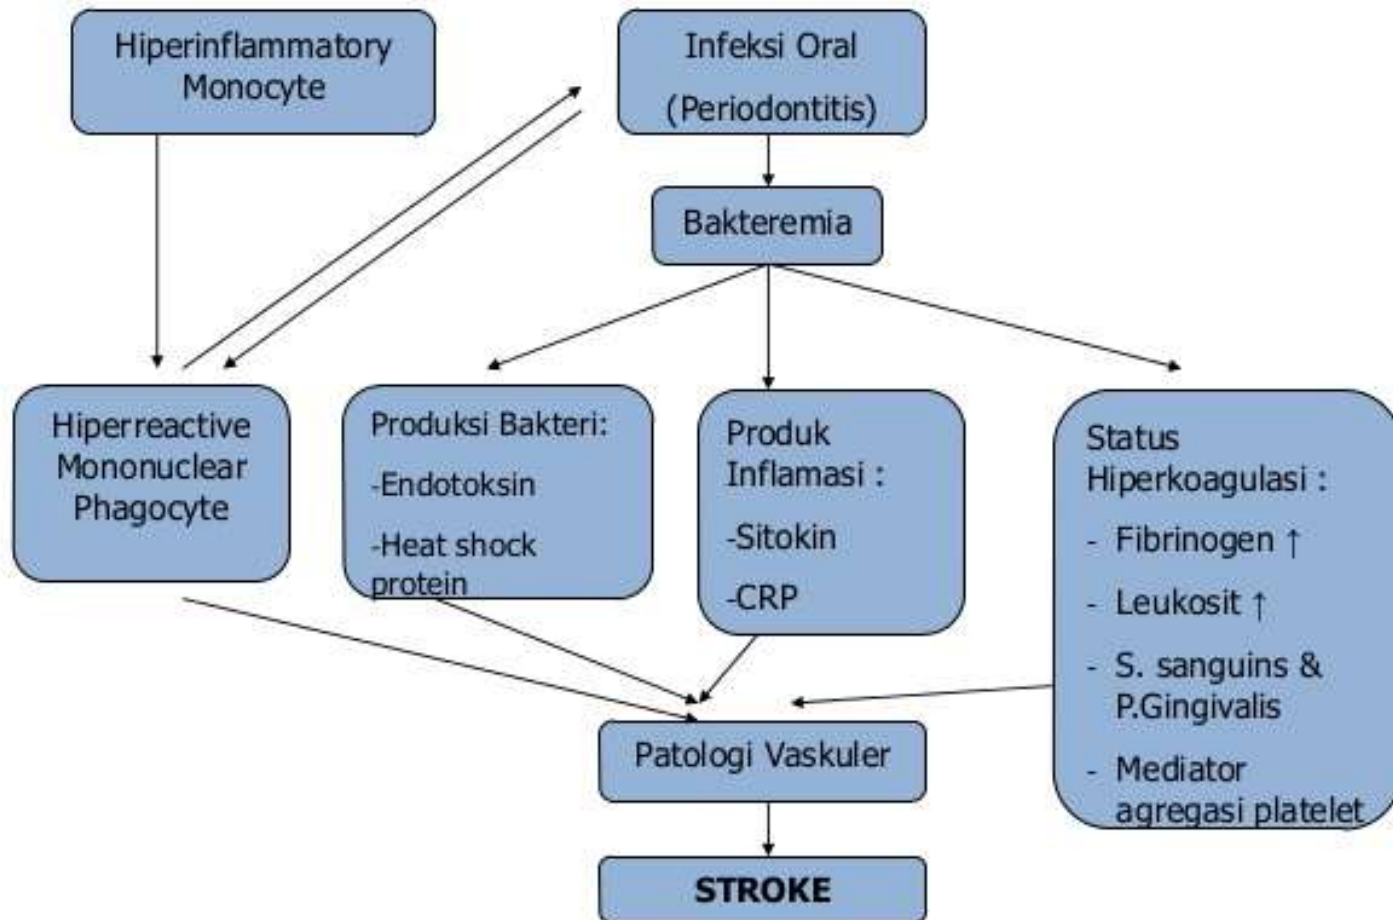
Hiperinflammatory Monocyte

Infeksi Oral
(Periodontitis)

Bakteremia

Hiperreactive Mononuclear Phagocyte

Produksi Bakteri:
-Endotoksin
-Heat shock protein

Produk Inflamasi :
-Sitokin
-CRP

Status Hiperkoagulasi :
- Fibrinogen ↑
- Leukosit ↑
- S. sanguins & P.Gingivalis
- Mediator agregasi platelet

Patologi Vaskuler

STROKE